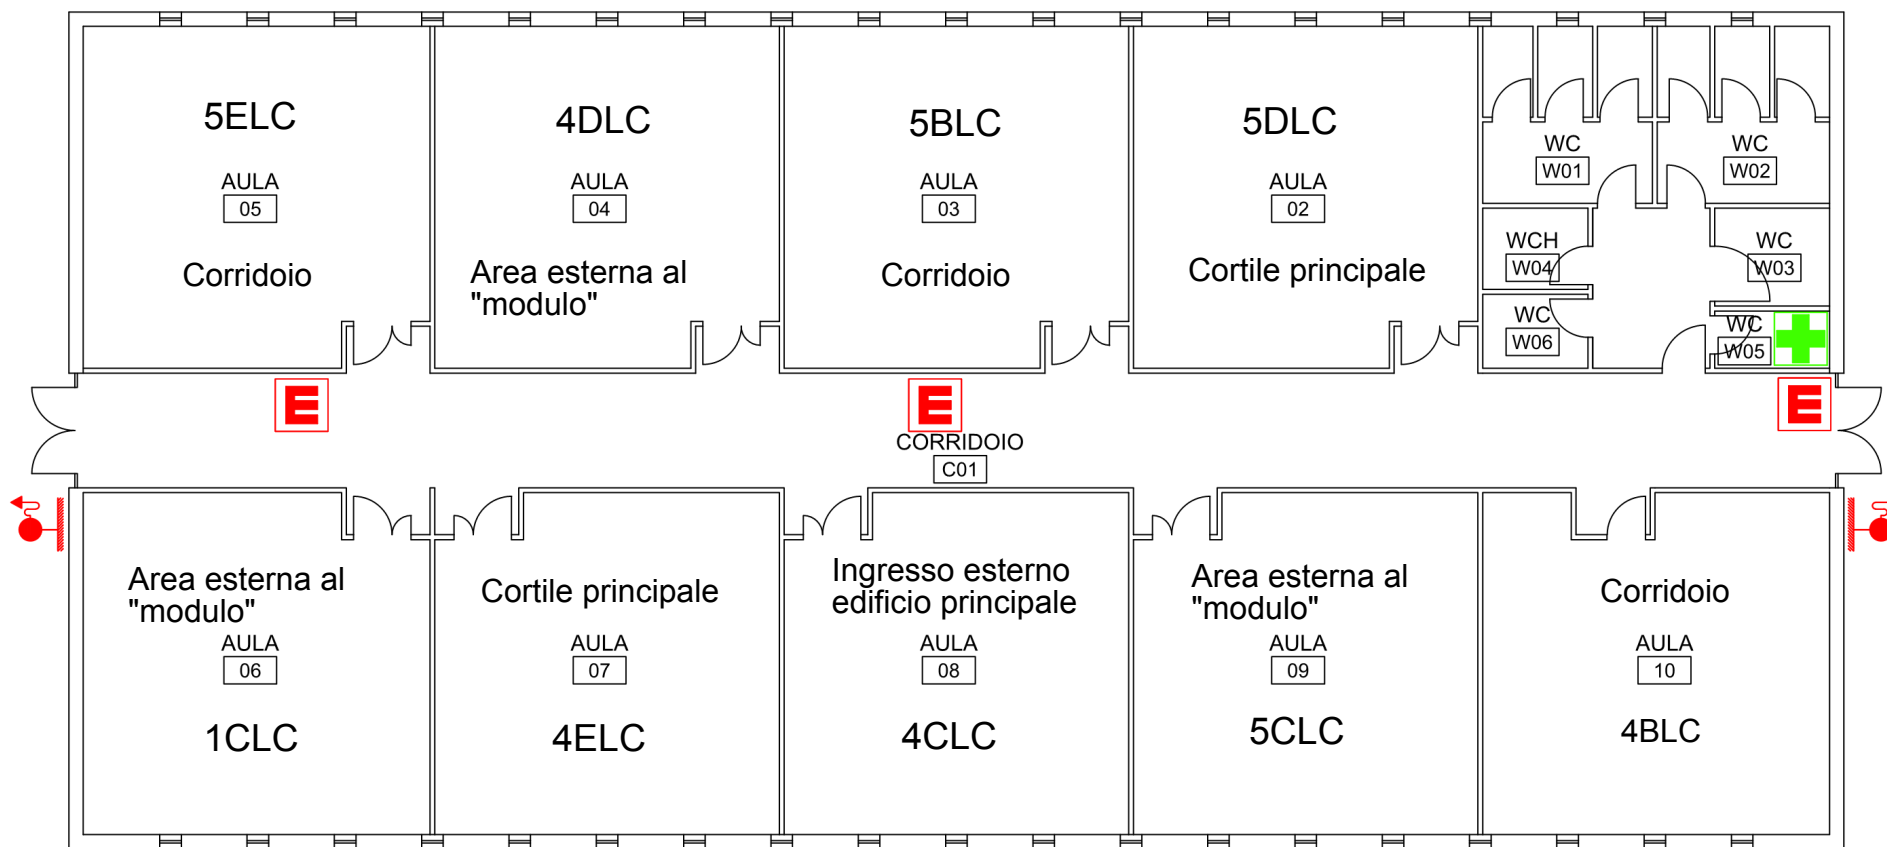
5ELC
AULA
05
Corridoio

4DLC
AULA
04
Area esterna al "modulo"

5BLC
AULA
03
Corridoio

5DLC
AULA
02
Cortile principale

WC
W01

WC
W02

WCH
W04

WC
W03

WC
W06

WC
W05

E

E

E

CORRIDOIO
C01

Area esterna al "modulo"
AULA
06
1CLC

Cortile principale
AULA
07
4ELC

Ingresso esterno edificio principale
AULA
08
4CLC

Area esterna al "modulo"
AULA
09
5CLC

Corridoio
AULA
10
4BLC